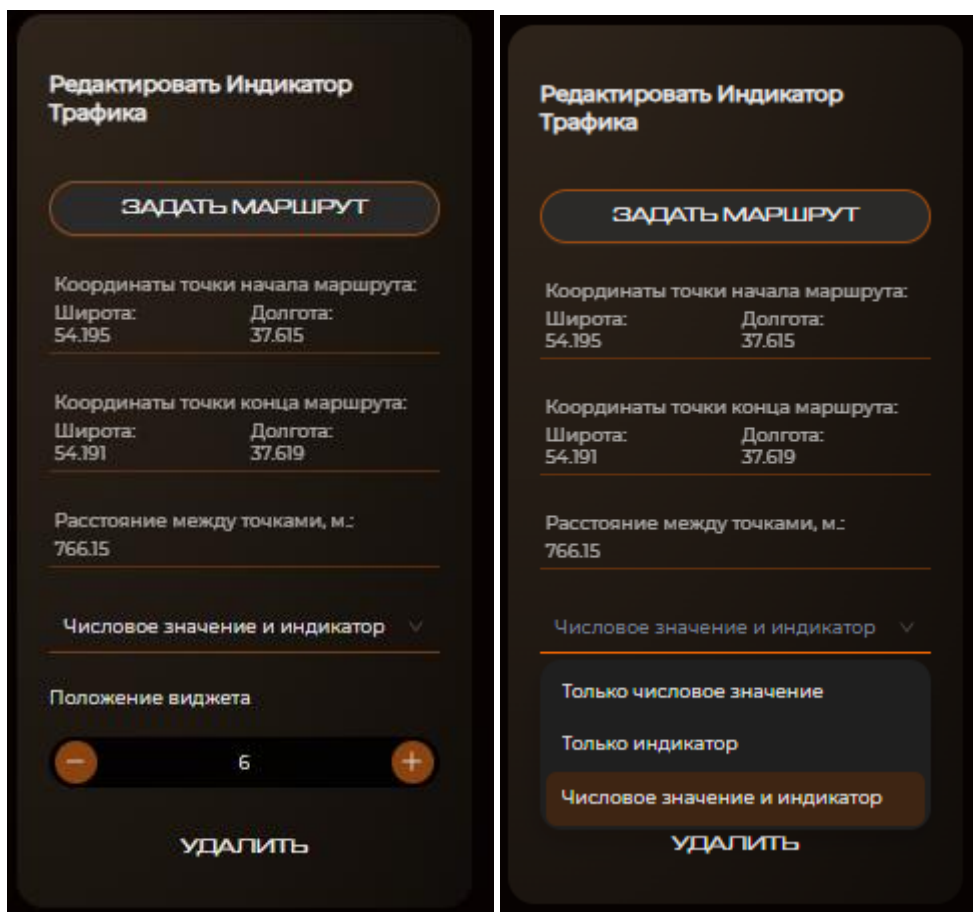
Редактировать Индикатор Трафика

ЗАДАТЬ МАРШРУТ

Координаты точки начала маршрута:
Широта:
54.195
Долгота:
37.615

Координаты точки конца маршрута:
Широта:
54.191
Долгота:
37.619

Расстояние между точками, м.:
766.15

Числовое значение и индикатор

Положение виджета

6

УДАЛИТЬ

Редактировать Индикатор Трафика

ЗАДАТЬ МАРШРУТ

Координаты точки начала маршрута:
Широта:
54.195
Долгота:
37.615

Координаты точки конца маршрута:
Широта:
54.191
Долгота:
37.619

Расстояние между точками, м.:
766.15

Числовое значение и индикатор

Только числовое значение

Только индикатор

Числовое значение и индикатор

УДАЛИТЬ